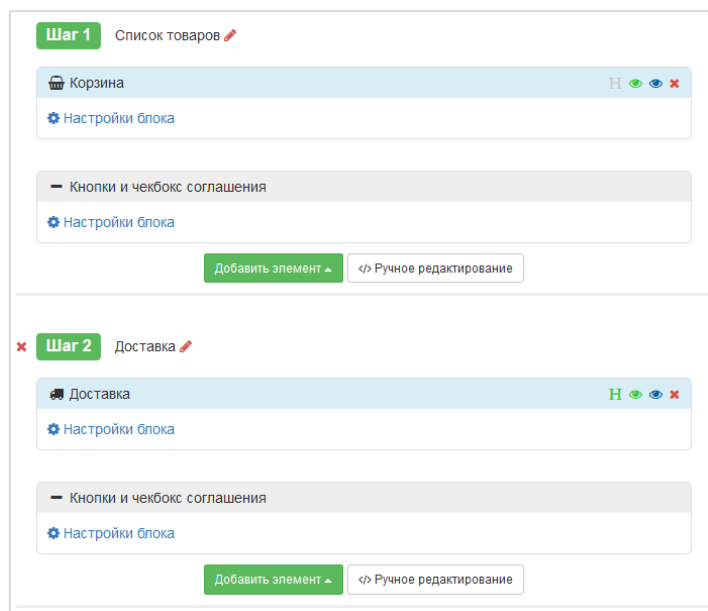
Шаг 1 Список товаров

Корзина H

Настройки блока

Кнопки и чекбокс соглашения

Настройки блока

Добавить элемент

Ручное редактирование

Шаг 2 Доставка

Доставка H

Настройки блока

Кнопки и чекбокс соглашения

Настройки блока

Добавить элемент

Ручное редактирование